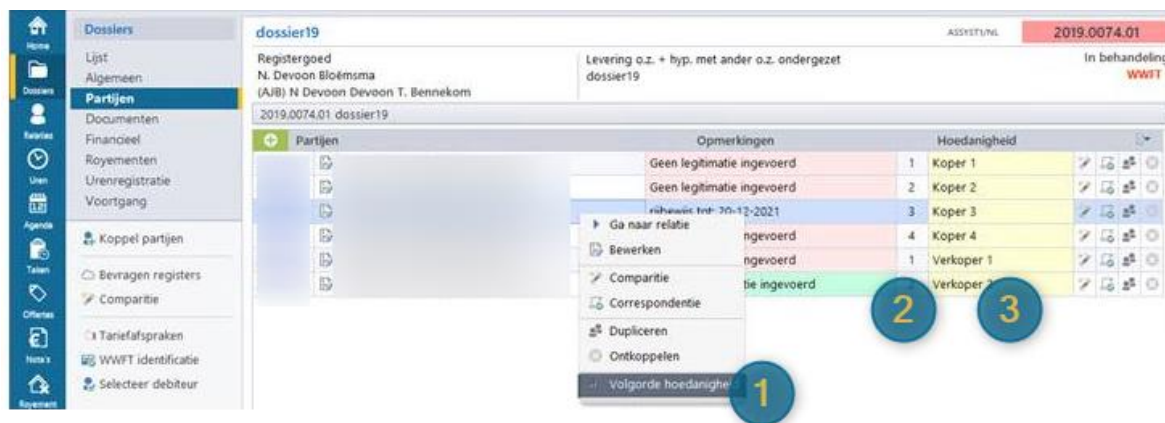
Home
Dossiers
Relaties
Uren
Agenda
Taken
Offertes
Nota's
Royement

Dossiers
Lijst
Algemeen
Partijen
Documenten
Financieel
Royementen
Urenregistratie
Voortgang

Koppel partijen

Bevragen registers
Comparitie

Tariefafspraken
WWFT identificatie
Selecteer debiteur

dossier19
ASSYST1/NL
2019.0074.01

Registergoed
N. Devoon Bloëmsma
(AJB) N Devoon Devoon T. Bennekom

Levering o.z. + hyp. met ander o.z. ondergezet
dossier19

In behandeling
WWFT

2019.0074.01 dossier19

| Partijen | Opmerkingen | | Hoedanigheid |
|---|---|---|---|
| | Geen legitimatie ingevoerd | 1 | Koper 1 |
| | Geen legitimatie ingevoerd | 2 | Koper 2 |
| | rijbewijs tot: 20-12-2021 | 3 | Koper 3 |
| | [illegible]ngevoerd | 4 | Koper 4 |
| | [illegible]ngevoerd | 1 | Verkoper 1 |
| | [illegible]tie ingevoerd | | Verkoper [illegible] |

Ga naar relatie
Bewerken
Comparitie
Correspondentie
Dupliceren
Ontkoppelen
Volgorde hoedanighe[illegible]

1
2
3